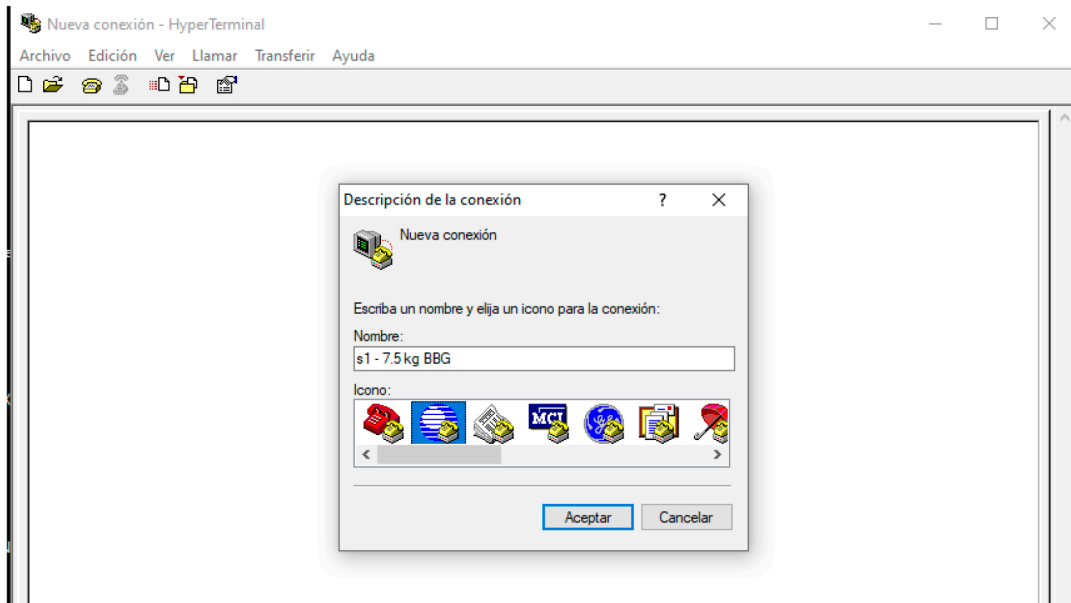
Nueva conexión - HyperTerminal

Archivo Edición Ver Llamar Transferir Ayuda

Descripción de la conexión ? ×

Nueva conexión

Escriba un nombre y elija un icono para la conexión:

Nombre:

s1 - 7.5 kg BBG

Icono:

MCI

Aceptar Cancelar